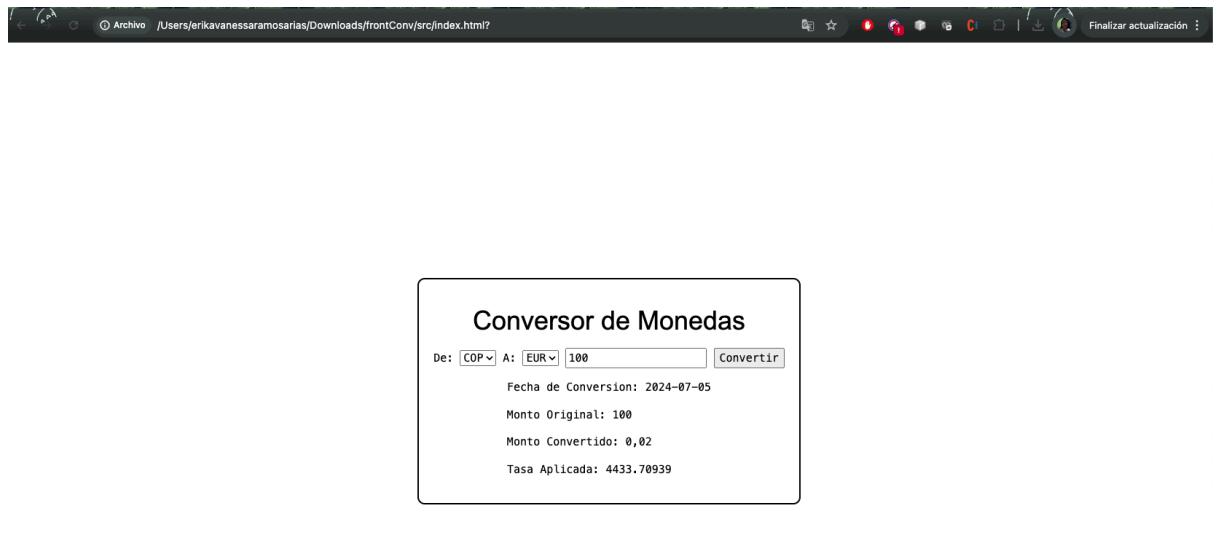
Archivo /Users/erikavanessaramosarias/Downloads/frontConv/src/index.html?

Finalizar actualización

Conversor de Monedas

De: COP A: EUR 100 Convertir

Fecha de Conversion: 2024-07-05

Monto Original: 100

Monto Convertido: 0,02

Tasa Aplicada: 4433.70939